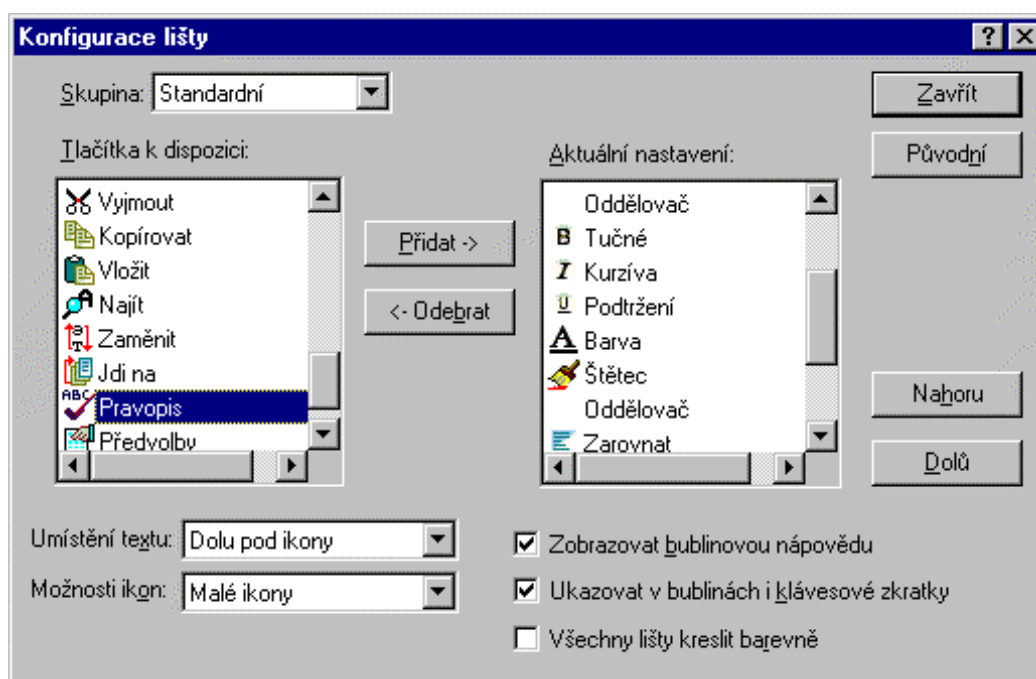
Konfigurace lišty

?

Skupina: Standardní

Tlačítka k dispozici:

Vyjmout
Kopírovat
Vložit
Najít
Zaměnit
Jdi na
Pravopis
Předvolby

Přidat ->

<- Odebrat

Aktuální nastavení:

Oddělovač
Tučné
Kurzíva
Podtržení
Barva
Štětec
Oddělovač
Zarovnat

Zavřít

Původní

Nahoru

Dolů

Umístění textu: Dolu pod ikony

Možnosti ikon: Malé ikony

Zobrazovat bublinovou nápovědu

Ukazovat v bublinách i klávesové zkratky

Všechny lišty kreslit barevně